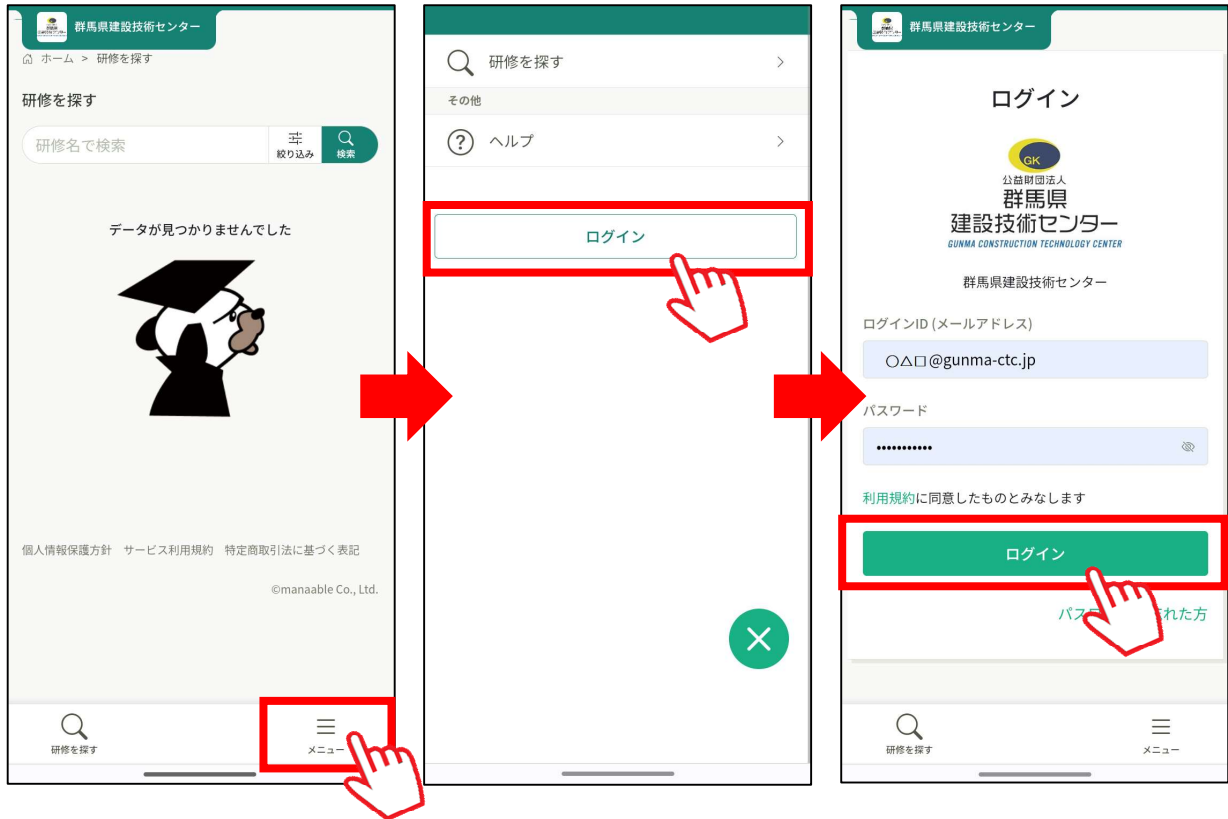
群馬県建設技術センター

ホーム > 研修を探す

研修を探す

研修名で検索

絞り込み

検索

データが見つかりませんでした

個人情報保護方針　サービス利用規約　特定商取引法に基づく表記

©manaable Co., Ltd.

研修を探す

メニュー

研修を探す

その他

ヘルプ

ログイン

群馬県建設技術センター

ログイン

GK

公益財団法人
群馬県
建設技術センター
GUNMA CONSTRUCTION TECHNOLOGY CENTER

群馬県建設技術センター

ログインID (メールアドレス)

○△□@gunma-ctc.jp

パスワード

•••••••••••

利用規約に同意したものとみなします

ログイン

パス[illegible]れた方

研修を探す

メニュー